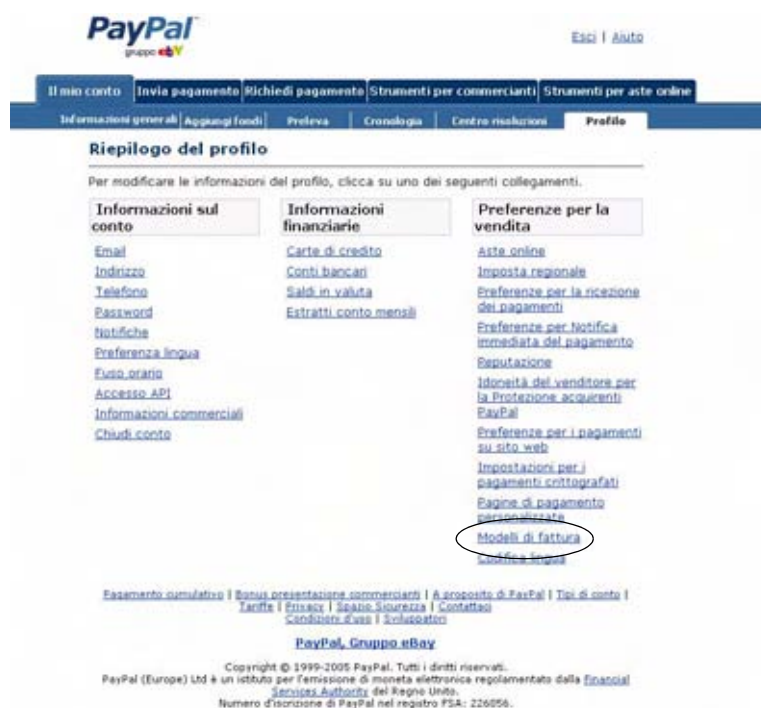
PayPal
gruppo ebY

Esci | Aiuto

Il mio conto | Invia pagamento | Richiedi pagamento | Strumenti per commercianti | Strumenti per aste online

Informazioni generali | Aggiungi fondi | Preleva | Cronologia | Centro risoluzioni | Profilo

Riepilogo del profilo

Per modificare le informazioni del profilo, clicca su uno dei seguenti collegamenti.

Informazioni sul conto

Email
Indirizzo
Telefono
Password
Notifiche
Preferenza lingua
Fuso orario
Accesso API
Informazioni commerciali
Chiudi conto

Informazioni finanziarie

Carte di credito
Conti bancari
Saldi in valuta
Estratti conto mensili

Preferenze per la vendita

Aste online
Imposta regionale
Preferenze per la ricezione dei pagamenti
Preferenze per Notifica immediata del pagamento
Reputazione
Idoneità del venditore per la Protezione acquirenti PayPal
Preferenze per i pagamenti su sito web
Impostazioni per i pagamenti crittografati
Pagine di pagamento personalizzate
Modelli di fattura
Codifica lingua

Pagamento cumulativo | Bonus presentazione commercianti | A proposito di PayPal | Tipi di conto | Tariffe | Privacy | Spazio Sicurezza | Contattaci
Condizioni d'uso | Sviluppatori

PayPal, Gruppo eBay

Copyright © 1999-2005 PayPal. Tutti i diritti riservati.
PayPal (Europe) Ltd è un istituto per l'emissione di moneta elettronica regolamentato dalla Financial Services Authority del Regno Unito.
Numero d'iscrizione di PayPal nel registro FSA: 226056.